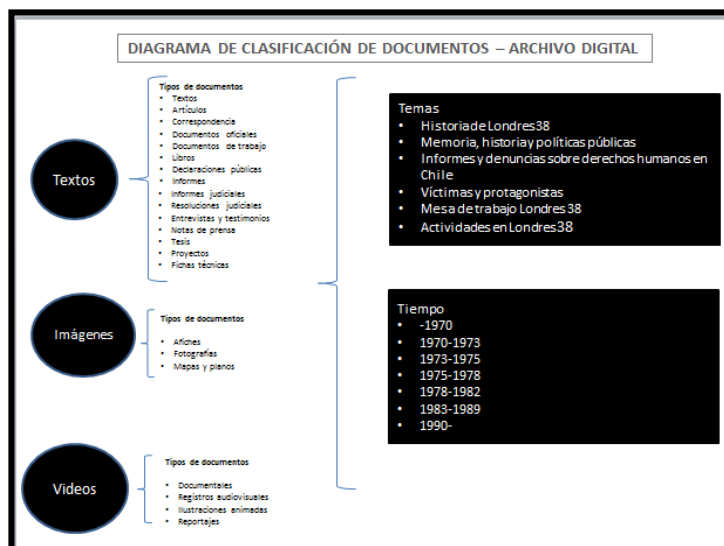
DIAGRAMA DE CLASIFICACIÓN DE DOCUMENTOS – ARCHIVO DIGITAL

Textos

Tipos de documentos
- Textos
- Artículos
- Correspondencia
- Documentos oficiales
- Documentos de trabajo
- Libros
- Declaraciones públicas
- Informes
- Informes judiciales
- Resoluciones judiciales
- Entrevistas y testimonios
- Notas de prensa
- Tesis
- Proyectos
- Fichas técnicas

Imágenes

Tipos de documentos
- Afiches
- Fotografías
- Mapas y planos

Videos

Tipos de documentos
- Documentales
- Registros audiovisuales
- Ilustraciones animadas
- Reportajes

Temas
- Historia de Londres38
- Memoria, historia y políticas públicas
- Informes y denuncias sobre derechos humanos en Chile
- Víctimas y protagonistas
- Mesa de trabajo Londres 38
- Actividades en Londres38

Tiempo
- -1970
- 1970-1973
- 1973-1975
- 1975-1978
- 1978-1982
- 1983-1989
- 1990-